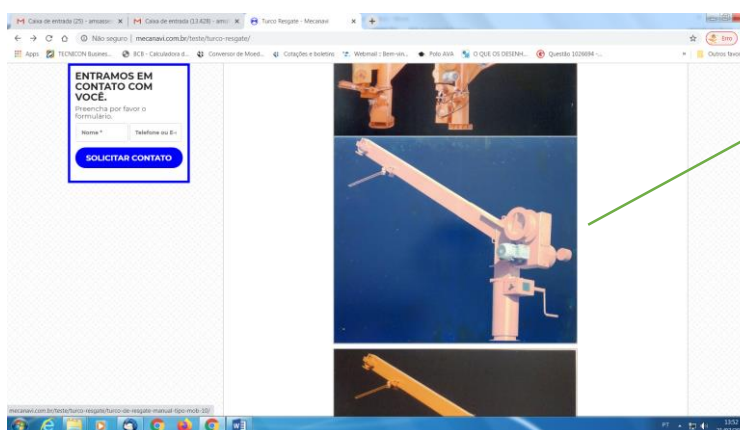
M Caixa de entrada (25) - amoasso × | M Caixa de entrada (13.628) - amo × | Turco Resgate - Mecanavi × | +

← → C ⌂ ⓘ Não seguro | mecanavi.com.br/teste/turco-resgate/

Apps | TECNICON Busines... | BCB - Calculadora d... | Conversor de Moed... | Cotações e boletins | Webmail :: Bem-vin... | Polo AVA | O QUE OS DESENH... | Questão 1026694 -... | » | Outros favo

Erro

ENTRAMOS EM CONTATO COM VOCÊ.

Preencha por favor o formulário.

Nome * | Telefone ou E-

SOLICITAR CONTATO

mecanavi.com.br/teste/turco-resgate/turco-de-resgate-manual-tipo-mob-30/

PT 13:52